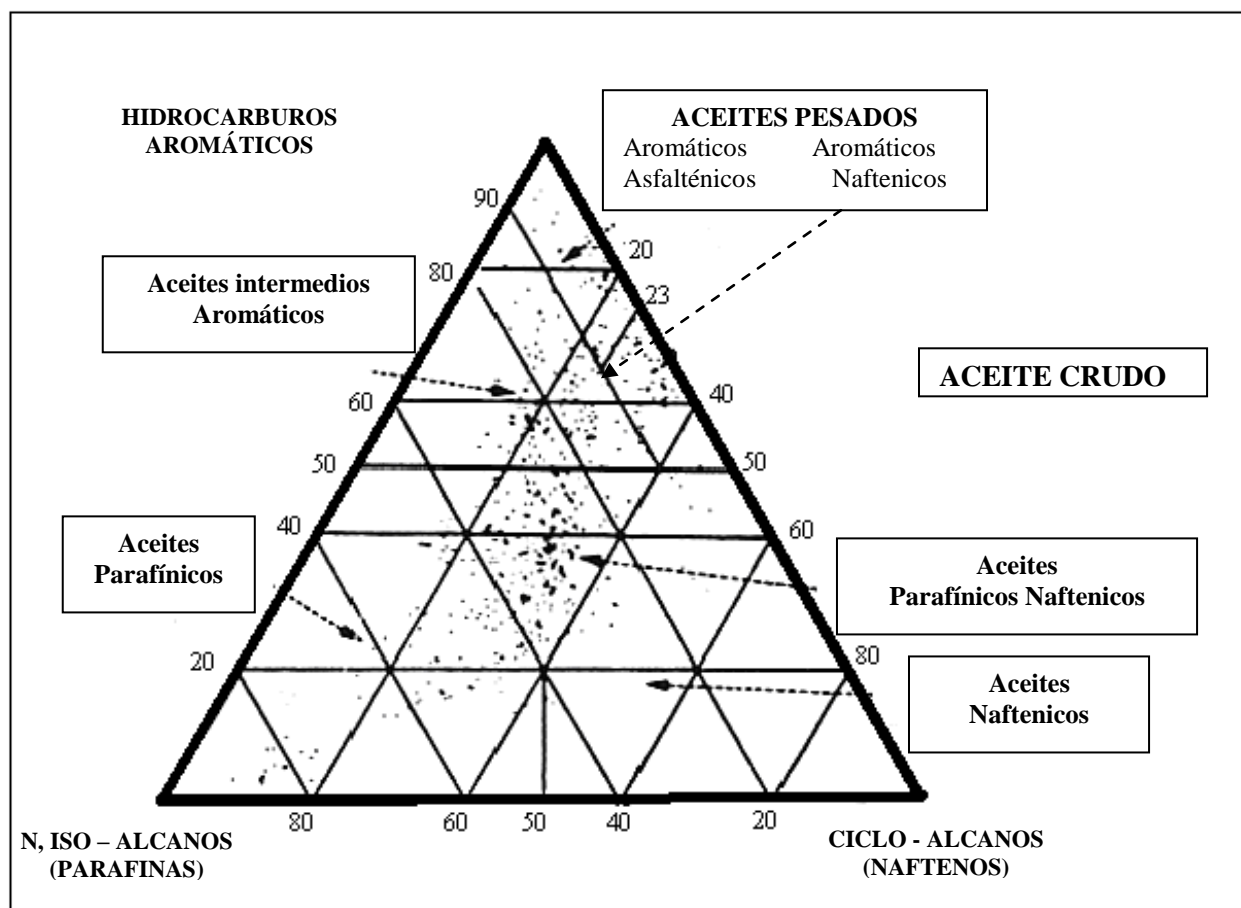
HIDROCARBUROS AROMÁTICOS

ACEITES PESADOS
Aromáticos Aromáticos
Asfalténicos Naftenicos

90
20
80
23

Aceites intermedios Aromáticos

ACEITE CRUDO

60
40
50
50
40
60

Aceites Parafínicos

Aceites Parafínicos Naftenicos

20
80

Aceites Naftenicos

80
60
50
40
20

N, ISO – ALCANOS (PARAFINAS)

CICLO - ALCANOS (NAFTENOS)